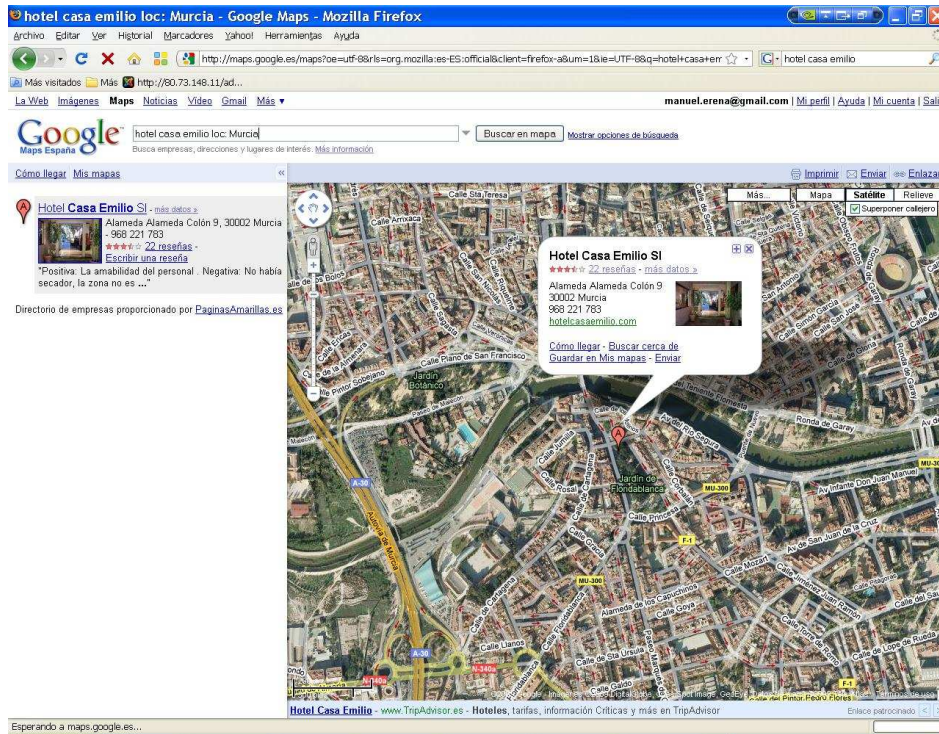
hotel casa emilio loc: Murcia - Google Maps - Mozilla Firefox

Archivo Editar Ver Historial Marcadores Yahoo! Herramientas Ayuda

http://maps.google.es/maps?oe=utf-8&rls=org.mozilla:es-ES:official&client=firefox-a&um=1&ie=UTF-8&q=hotel+casa+em

hotel casa emilio

Más visitados Más http://80.73.148.11/ad...

La Web Imágenes Maps Noticias Vídeo Gmail Más ▾

manuel.erena@gmail.com | Mi perfil | Ayuda | Mi cuenta | Sali

Google Maps España

hotel casa emilio loc: Murcia

Buscar en mapa Mostrar opciones de búsqueda

Busca empresas, direcciones y lugares de interés. Más información

Cómo llegar Mis mapas

Imprimir Enviar Enlaza

Hotel Casa Emilio Sl - más datos »
Alameda Alameda Colón 9, 30002 Murcia - 968 221 783
22 reseñas -
Escribir una reseña
"Positiva: La amabilidad del personal . Negativa: No había secador, la zona no es ..."

Directorio de empresas proporcionado por PaginasAmarillas.es

Más... Mapa Satélite Relieve
Superponer callejero

Hotel Casa Emilio Sl
22 reseñas - más datos »
Alameda Alameda Colón 9
30002 Murcia
968 221 783
hotelcasaemilio.com

Cómo llegar - Buscar cerca de
Guardar en Mis mapas - Enviar

Calle Sta.Teresa
Calle Arrixaca
Calle Plano de San Francisco
Jardín Botánico
Calle Pintor Sobejano
Ronda de Garay
Jardín de Floridablanca
MU-300
Av Infante Don Juan Manuel
Av de San Juan de la Cruz
Calle Princesa
Calle Mozart
A-30
Autovía de Murcia
Calle de Cartagena
Alameda de los Capuchinos
Calle Goya
Calle Llanos
Calle de Sta Úrsula
F-1
N-340a

Hotel Casa Emilio - www.TripAdvisor.es - Hoteles, tarifas, información Críticas y más en TripAdvisor

Enlace patrocinado

Esperando a maps.google.es...